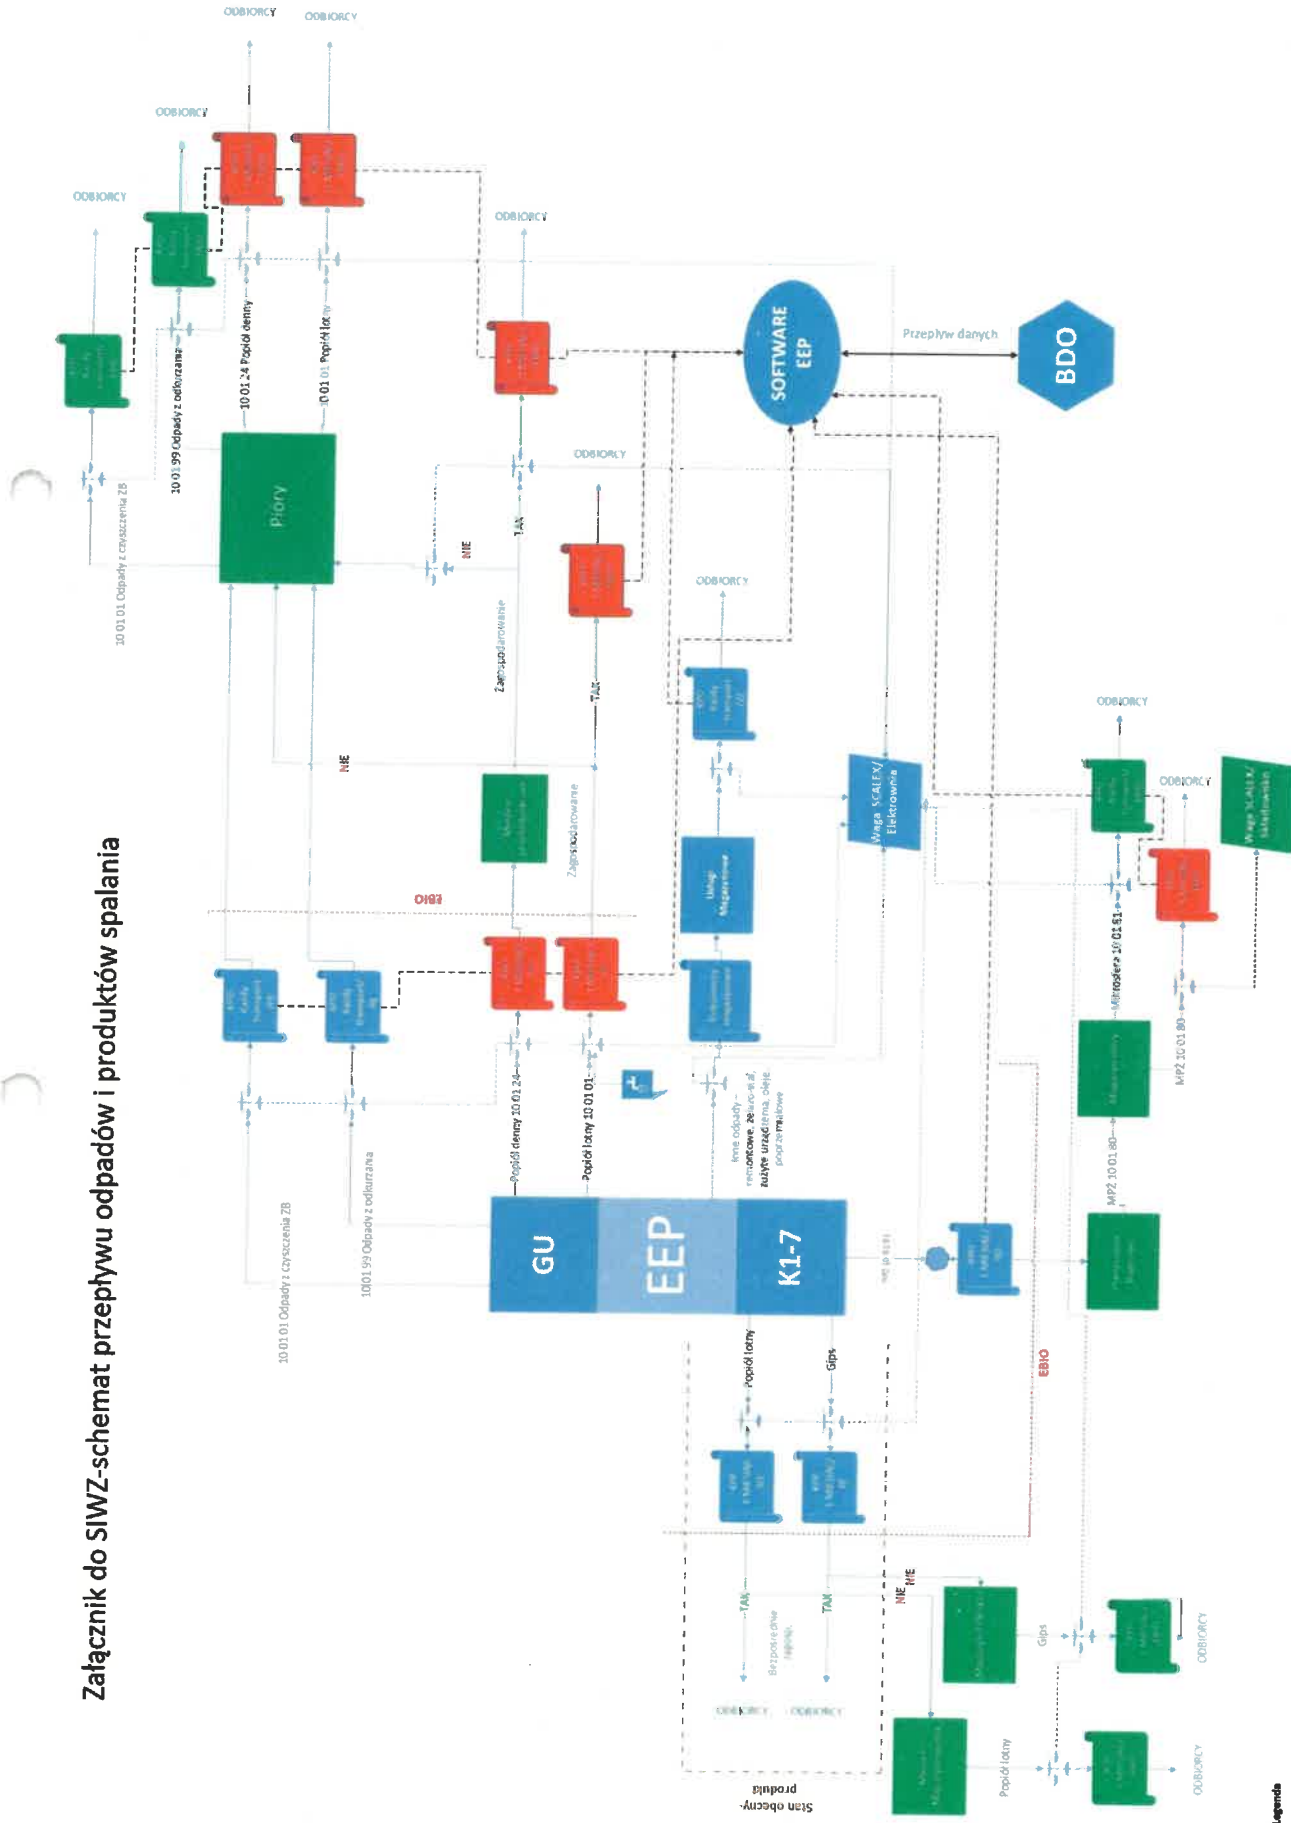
Załącznik do SIWZ-schemat przepływu odpadów i produktów spalania

ODBIORCY
ODBIORCY
ODBIORCY
ODBIORCY
ODBIORCY
ODBIORCY
ODBIORCY
ODBIORCY
ODBIORCY
ODBIORCY
ODBIORCY
ODBIORCY
ODBIORCY

SOFTWARE EEP
Przepływ danych
BDO

Piory
10 01 01 Odpady z czyszczenia ZB
10 01 99 Odpady z odkurzania
10 01 24 Popiół denny
10 01 01 Popiół lotny
NIE
TAK
Zagospodarowane
TAK
NIE
Zagospodarowane
OIB3
Usługi Magazynowe
Waga SCALEX/ Elektrownia
Waga SCALEX/ Składowisko

GU
EEP
K1-7
Popiół denny 10 01 24
Popiół lotny 10 01 01
Inne odpady - remontowe, złom, zużyte urządzenia, oleje
10 01 01 Odpady z czyszczenia ZB
10 01 99 Odpady z odkurzania
Popiół lotny
Gips
TAK
TAK
NIE
NIE
Bezpośrednie
EBIO
Mikrosfera 10 01 81
MPZ 10 01 80
MPZ 10 01 80
Gips
Popiół lotny
Stan obecny - produkcja
Legenda